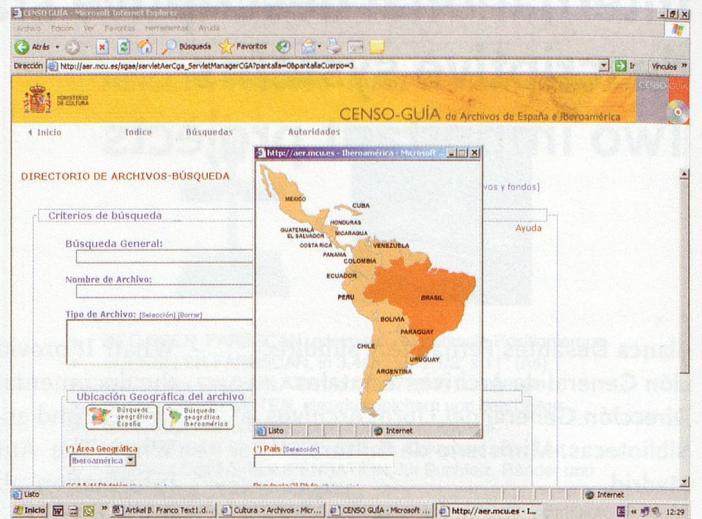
CENSO GUÍA - Microsoft Internet Explorer

Archivo Edición Ver Favoritos Herramientas Ayuda

Atrás Búsqueda Favoritos

Dirección http://aer.mcu.es/sgae/servletAerCga_ServletManagerCGA?pantalla=0&pantallaCuerpo=3

Ir Vínculos »

MINISTERIO DE CULTURA

CENSO-GUÍA de Archivos de España e Iberoamérica

CENSO GUÍA

Inicio Indice Búsquedas Autoridades

DIRECTORIO DE ARCHIVOS-BÚSQUEDA

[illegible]vos y fondos]

Criterios de búsqueda

Ayuda

Búsqueda General:

Nombre de Archivo:

Tipo de Archivo: [Selección] [Borrar]

Ubicación Geográfica del archivo

Búsqueda geográfica España

Búsqueda geográfica Iberoamérica

(*) Área Geográfica

Iberoamérica

(*) País [Selección]

http://aer.mcu.es - Iberoamérica - Microsoft ...

MEXICO

CUBA

HONDURAS

GUATEMALA

NICARAGUA

EL SALVADOR

COSTA RICA

PANAMA

VENEZUELA

COLOMBIA

ECUADOR

PERU

BRASIL

BOLIVIA

PARAGUAY

CHILE

URUGUAY

ARGENTINA

Listo

Internet

Listo

Internet

Inicio

Artikel B. Franco Text1.d...

Cultura > Archivos - Micr...

CENSO GUÍA - Microsoft ...

http://aer.mcu.es - I...

12:29